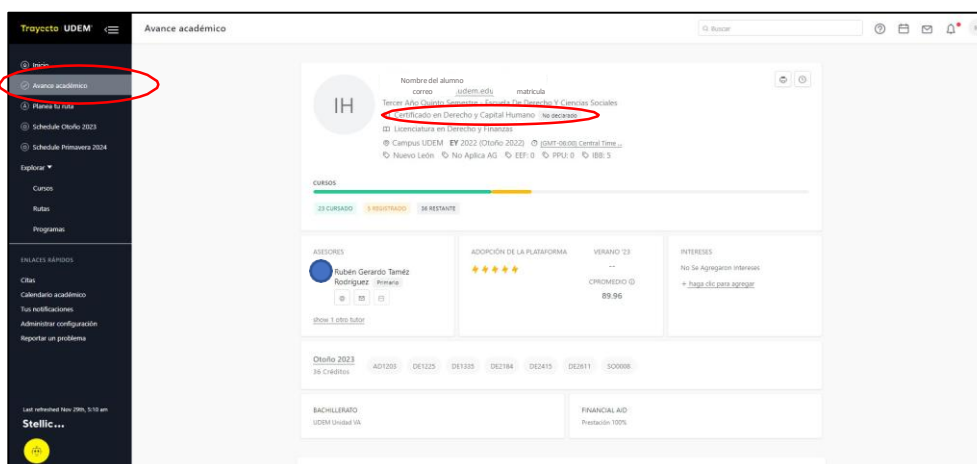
Trayecto UDEM

Inicio
Avance académico
Planea tu ruta
Schedule Otoño 2023
Schedule Primavera 2024
Explorar ▾
Cursos
Rutas
Programas

ENLACES RÁPIDOS
Citas
Calendario académico
Tus notificaciones
Administrar configuración
Reportar un problema

Last refreshed Nov 29th, 5:10 am
Stellic...

Avance académico

Q Buscar

IH
Nombre del alumno
correo .udem.edu matricula
Tercer Año Quinto Semestre - Escuela De Derecho Y Ciencias Sociales
Certificado en Derecho y Capital Humano No declarado
Licenciatura en Derecho y Finanzas
Campus UDEM EY 2022 (Otoño 2022) (GMT-06:00) Central Time ...
Nuevo León No Aplica AG EEF: 0 PPU: 0 IBB: 5

CURSOS
23 CURSADO 3 REGISTRADO 36 RESTANTE

ASESORES
Rubén Gerardo Taméz Rodriguez Primario
show 1 otro tutor

ADOPCIÓN DE LA PLATAFORMA

VERANO '23
--
CPROMEDIO
89.96

INTERESES
No Se Agregaron Intereses
+ Haga clic para agregar

Otoño 2023
36 Créditos
AD1203 DE1225 DE1335 DE2184 DE2415 DE2611 SO0008

BACHILLERATO
UDEM Unidad VA

FINANCIAL AID
Prestación 100%